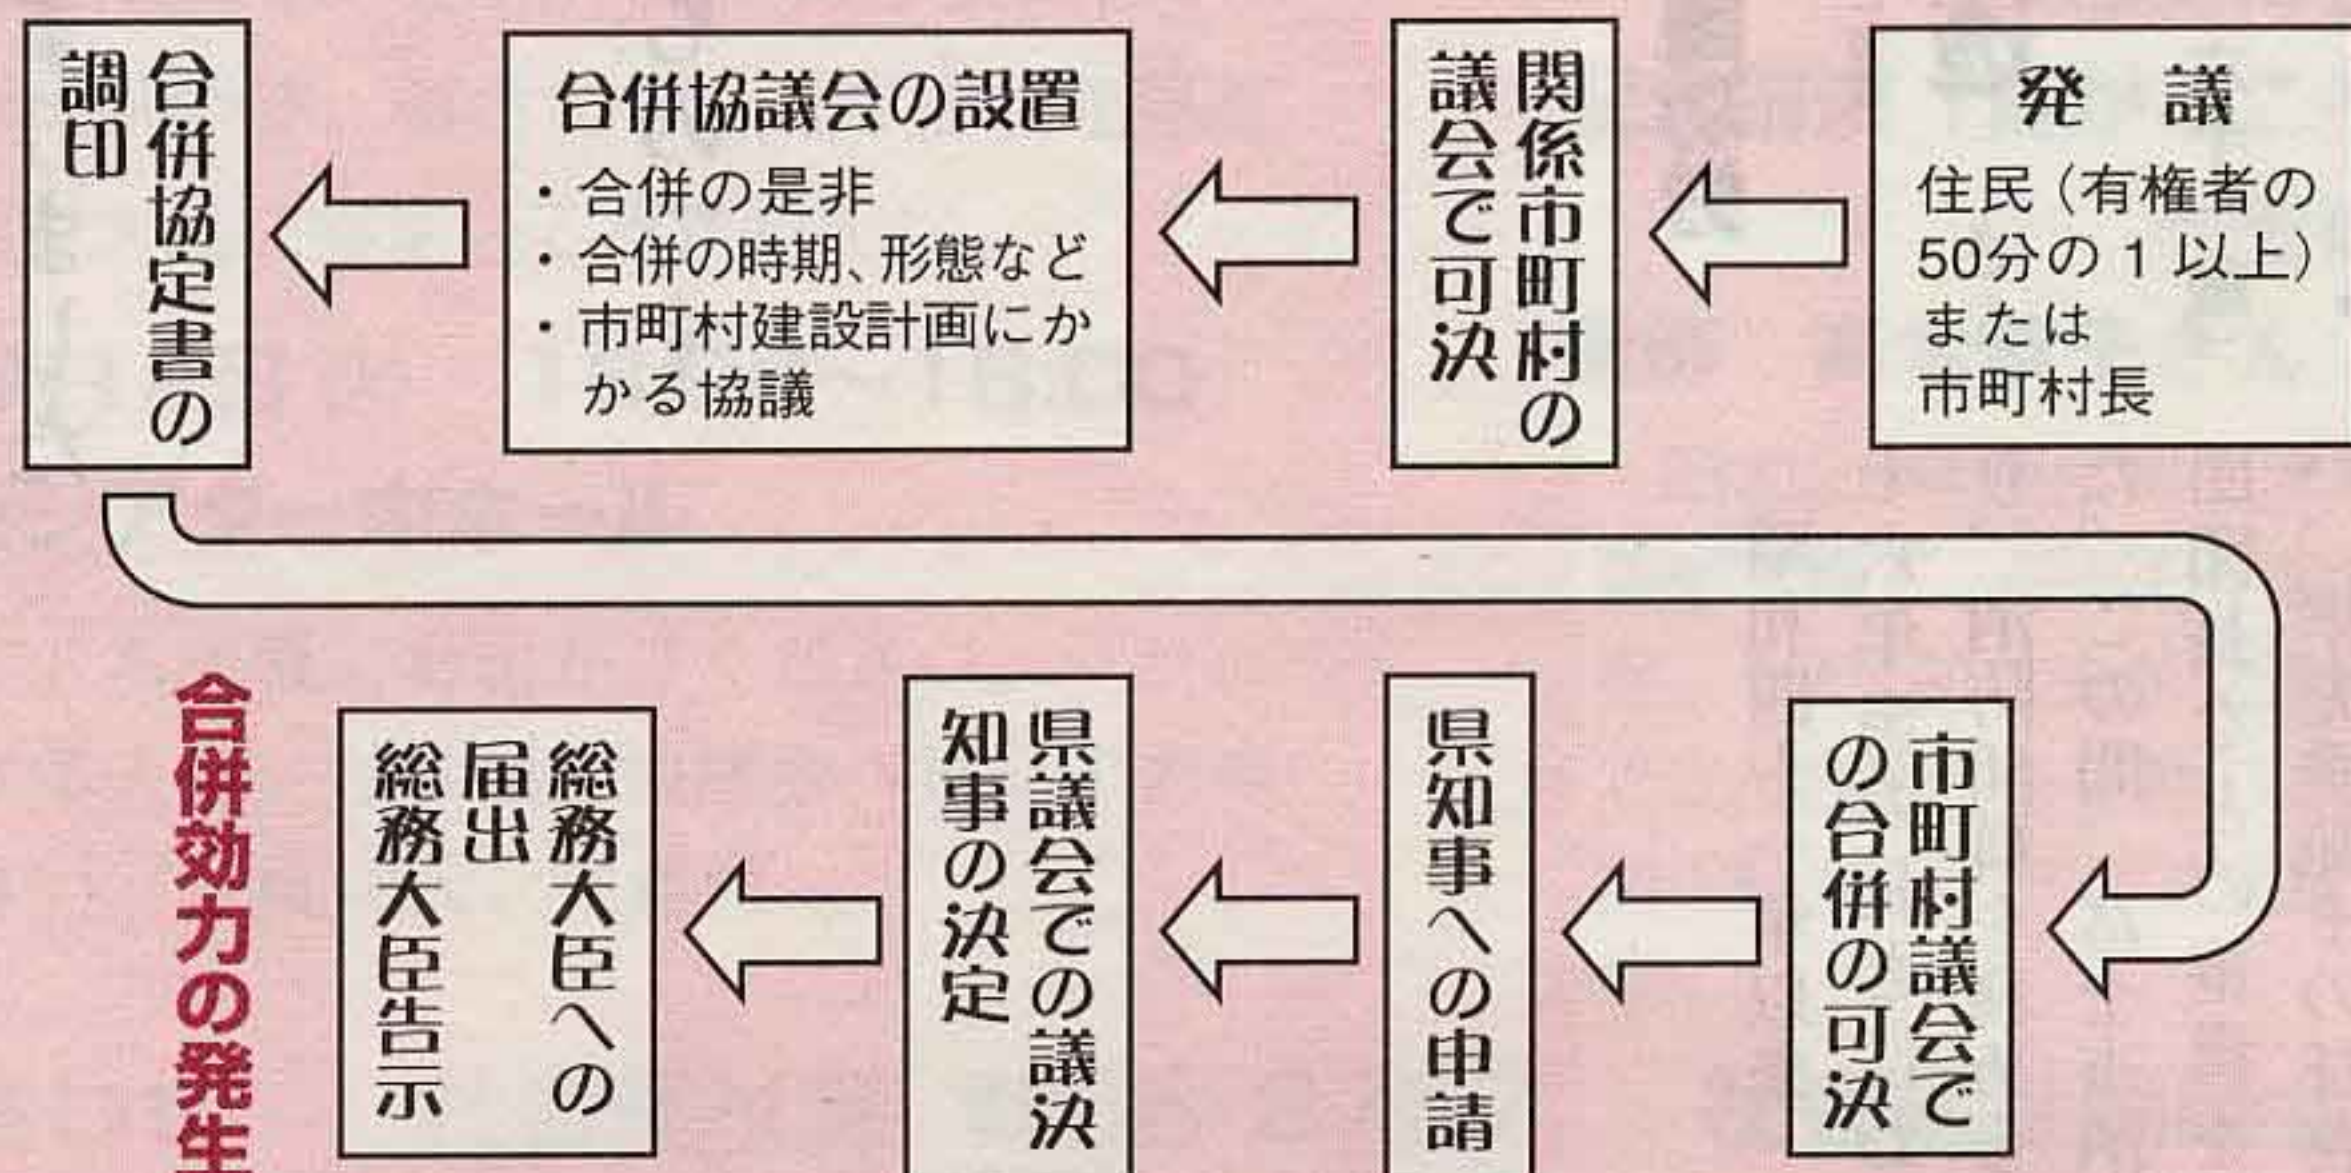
発　議
住民（有権者の50分の１以上）または市町村長

関係市町村の議会で可決

合併協議会の設置
・合併の是非
・合併の時期、形態など
・市町村建設計画にかかる協議

合併協定書の調印

市町村議会での合併の可決

県知事への申請

県議会での議決
知事の決定

総務大臣への届出
総務大臣告示

合併効力の発生